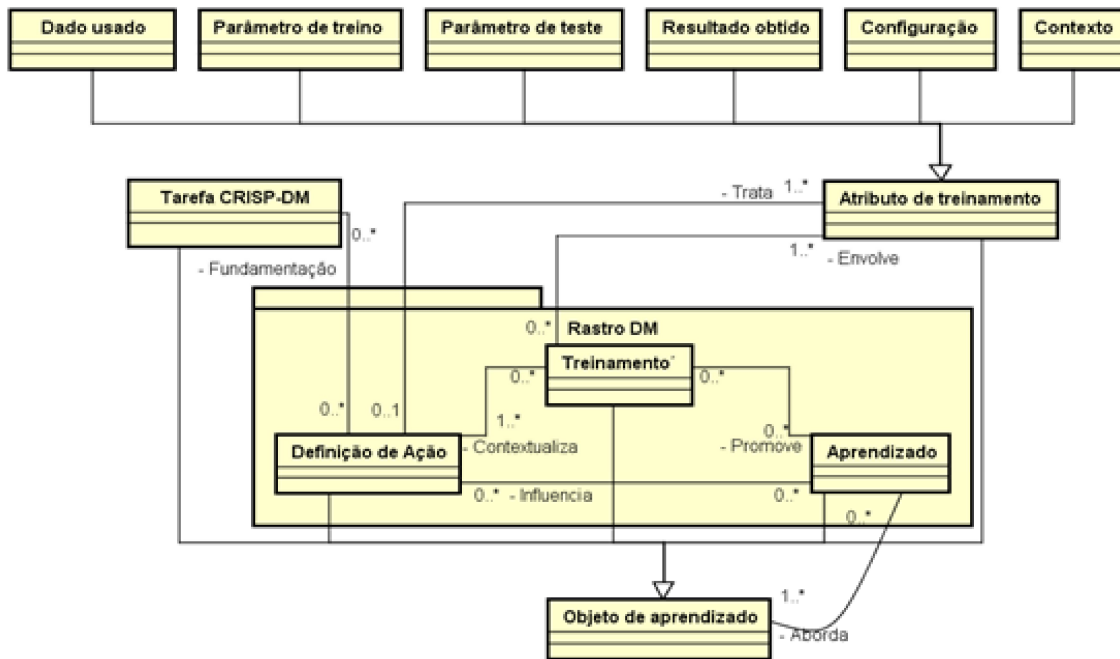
Dado usado

Parâmetro de treino

Parâmetro de teste

Resultado obtido

Configuração

Contexto

Tarefa CRISP-DM

- Trata 1..*

Atributo de treinamento

0..*

1..* - Envolve

- Fundamentação

0..* Rastro DM

Treinamento

0..* 0..*

0..* 0..1

1..*

0..*

- Contextualiza

- Promove

Definição de Ação

Aprendizado

0..* - Influencia

0..*

0..*

1..*

Objeto de aprendizado

- Aborda